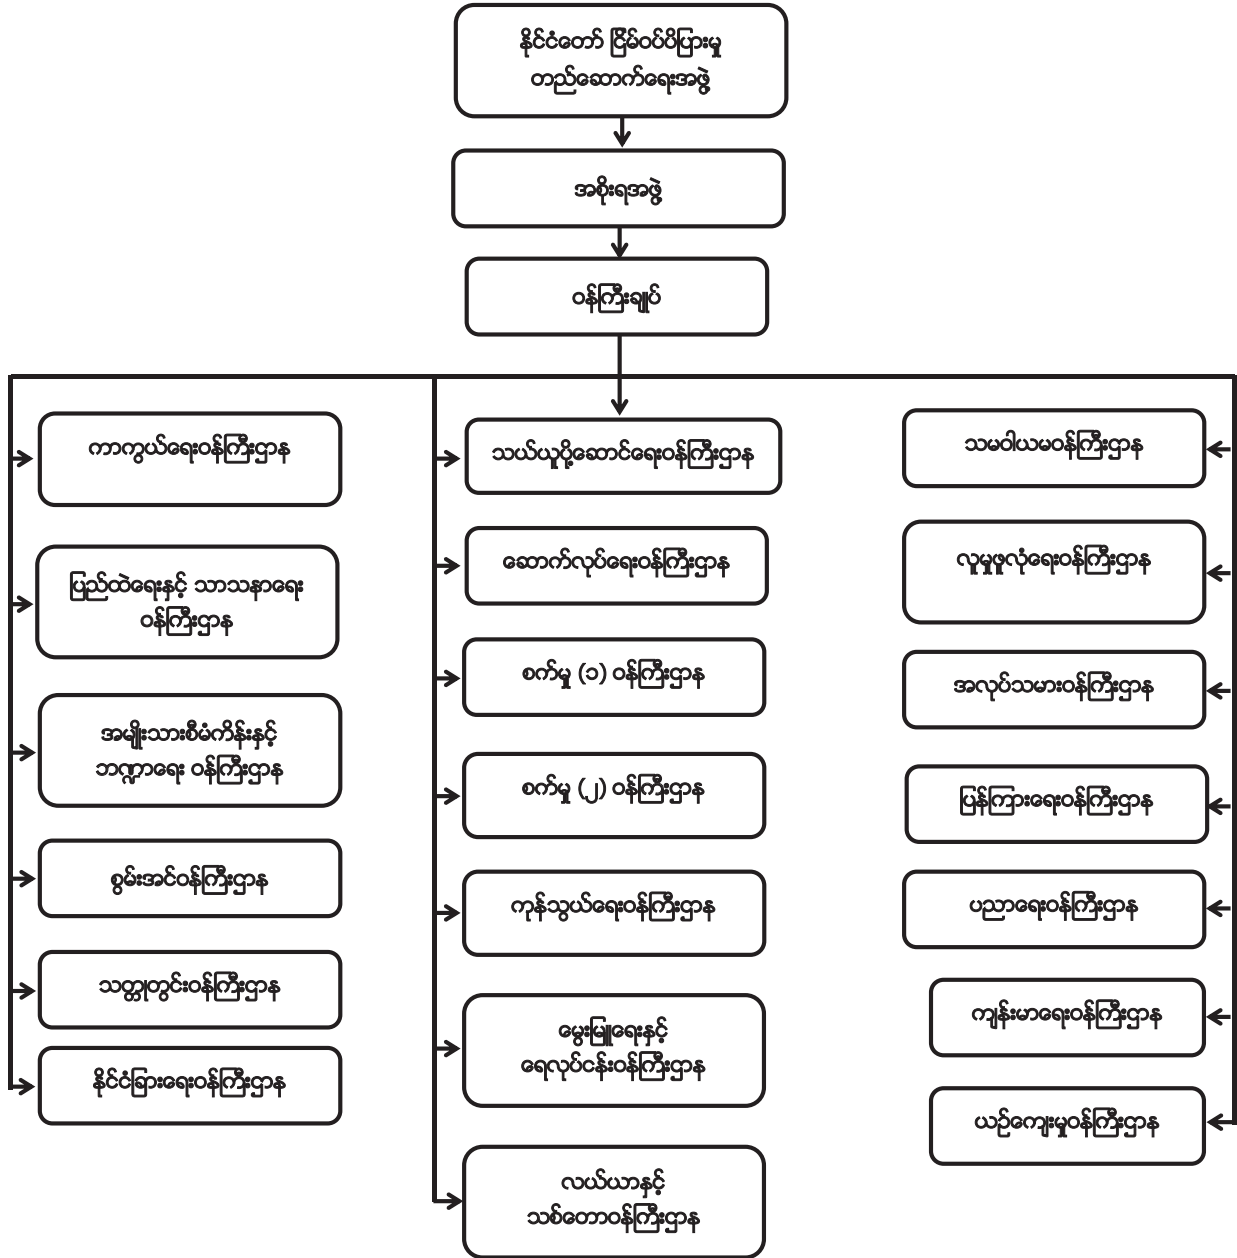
နိုင်ငံတော် ငြိမ်ဝပ်ပိပြားမှု တည်ဆောက်ရေးအဖွဲ့

အစိုးရအဖွဲ့

ဝန်ကြီးချုပ်

ကာကွယ်ရေးဝန်ကြီးဌာန

ပြည်ထဲရေးနှင့် သာသနာရေး ဝန်ကြီးဌာန

အမျိုးသားစီမံကိန်းနှင့် ဘဏ္ဍာရေး ဝန်ကြီးဌာန

စွမ်းအင်ဝန်ကြီးဌာန

သတ္တုတွင်းဝန်ကြီးဌာန

နိုင်ငံခြားရေးဝန်ကြီးဌာန

သယ်ယူပို့ဆောင်ရေးဝန်ကြီးဌာန

ဆောက်လုပ်ရေးဝန်ကြီးဌာန

စက်မှု (၁) ဝန်ကြီးဌာန

စက်မှု (၂) ဝန်ကြီးဌာန

ကုန်သွယ်ရေးဝန်ကြီးဌာန

မွေးမြူရေးနှင့် ရေလုပ်ငန်းဝန်ကြီးဌာန

လယ်ယာနှင့် သစ်တောဝန်ကြီးဌာန

သမဝါယမဝန်ကြီးဌာန

လူမှုဖူလုံရေးဝန်ကြီးဌာန

အလုပ်သမားဝန်ကြီးဌာန

ပြန်ကြားရေးဝန်ကြီးဌာန

ပညာရေးဝန်ကြီးဌာန

ကျန်းမာရေးဝန်ကြီးဌာန

ယဉ်ကျေးမှုဝန်ကြီးဌာန